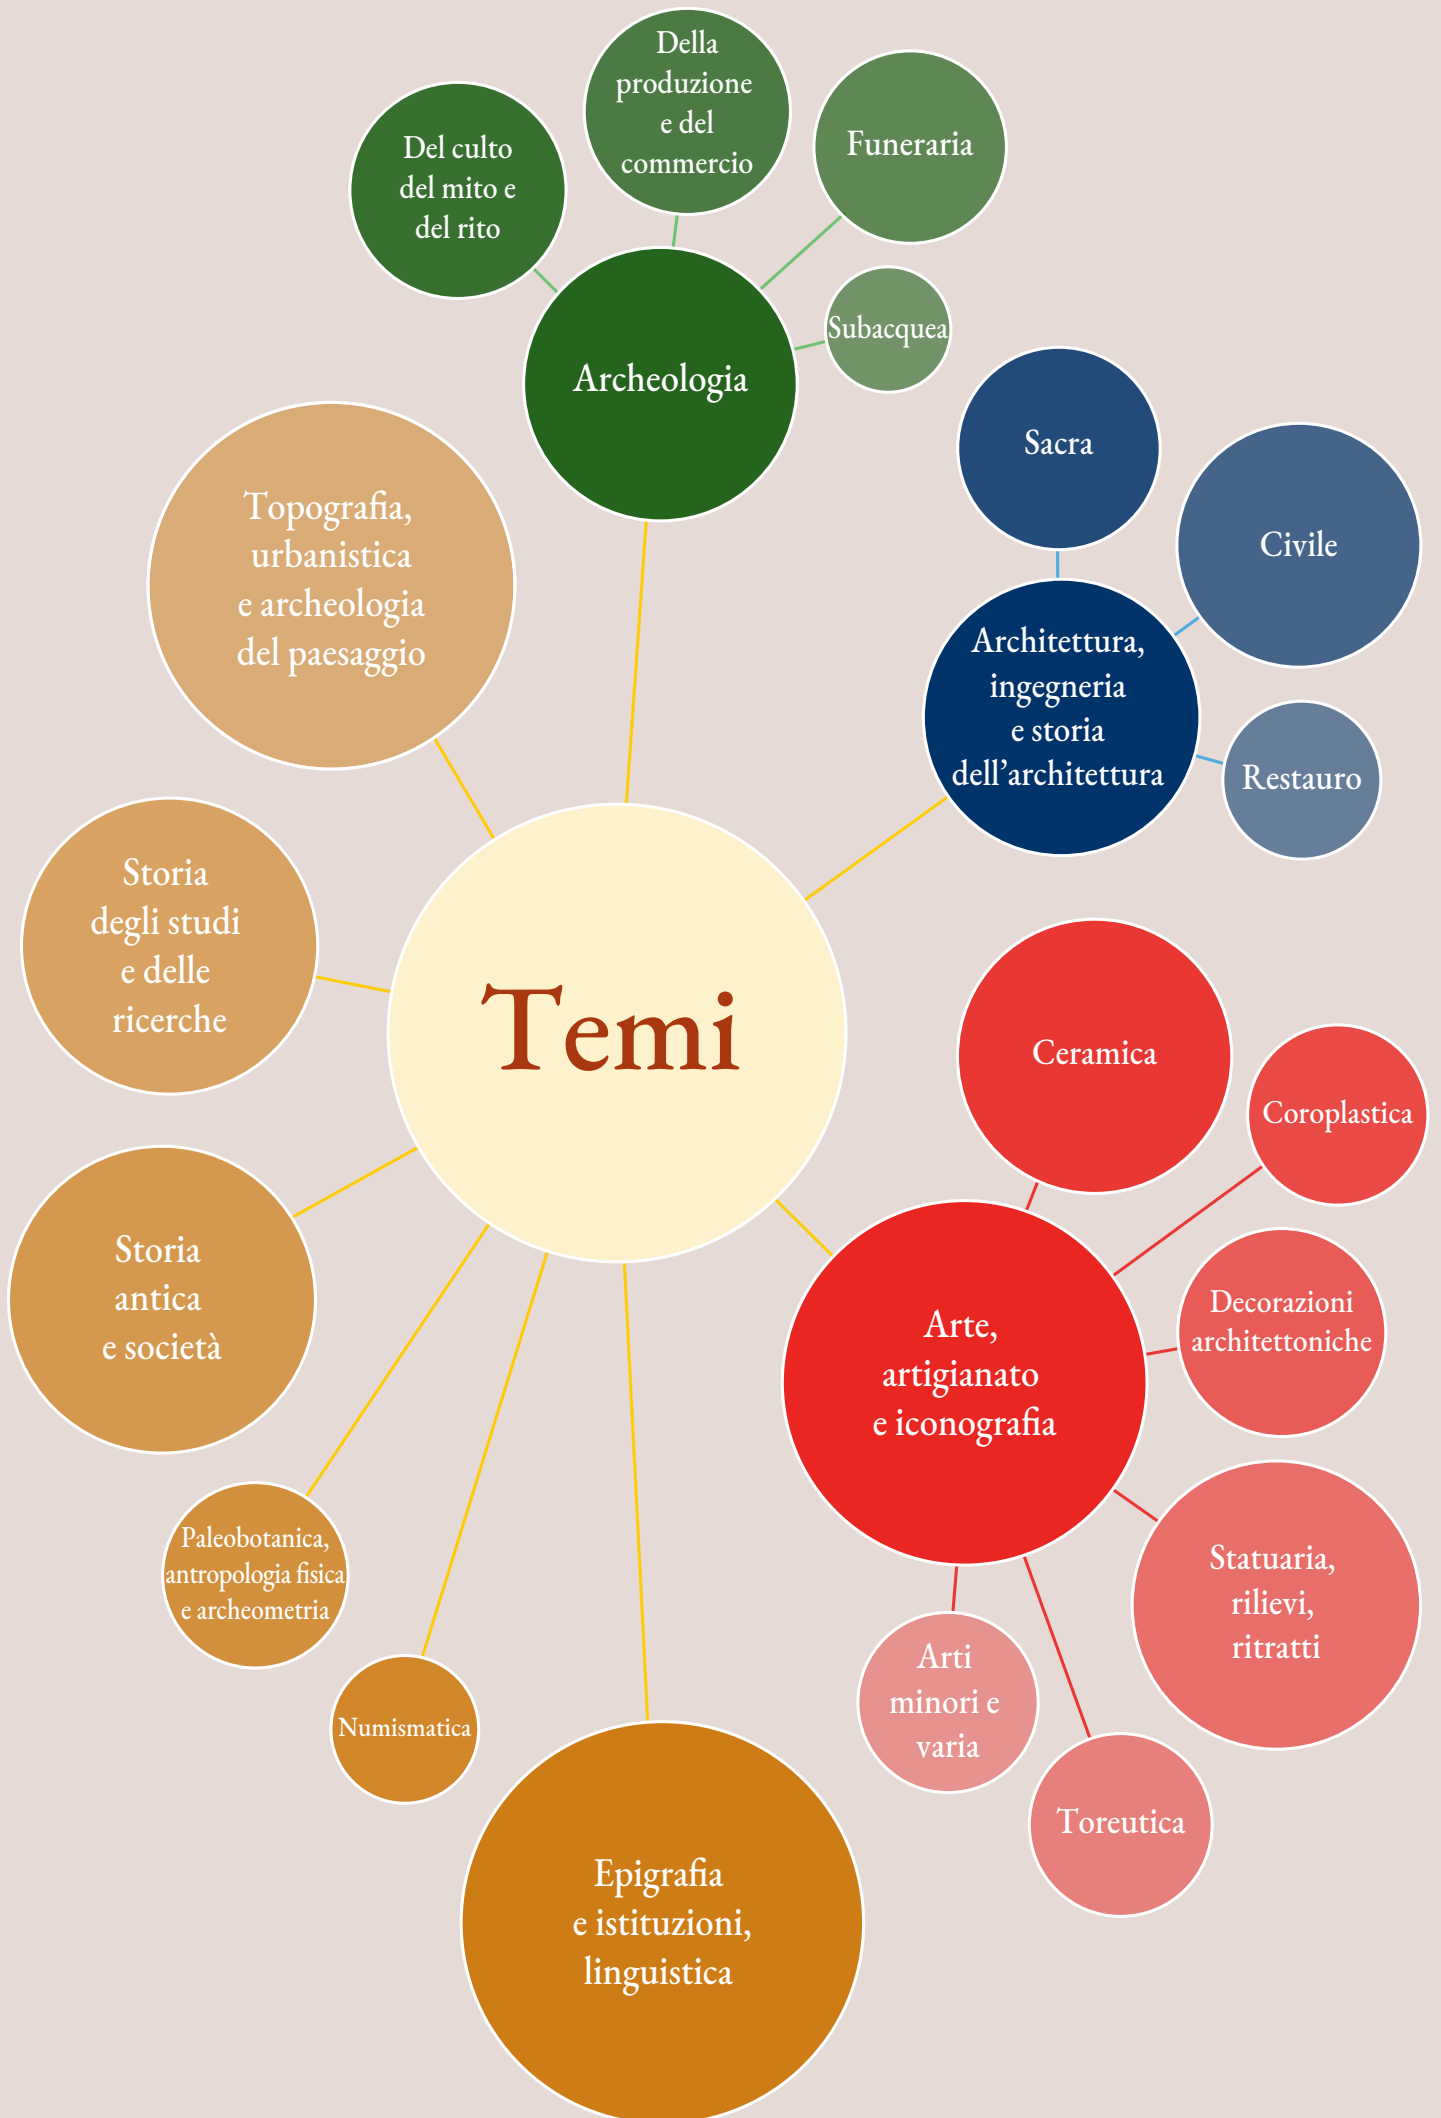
Temi

Archeologia

Del culto del mito e del rito

Della produzione e del commercio

Funeraria

Subacquea

Architettura, ingegneria e storia dell'architettura

Sacra

Civile

Restauro

Arte, artigianato e iconografia

Ceramica

Coroplastica

Decorazioni architettoniche

Statuaria, rilievi, ritratti

Toreutica

Arti minori e varia

Epigrafia e istituzioni, linguistica

Numismatica

Paleobotanica, antropologia fisica e archeometria

Storia antica e società

Storia degli studi e delle ricerche

Topografia, urbanistica e archeologia del paesaggio